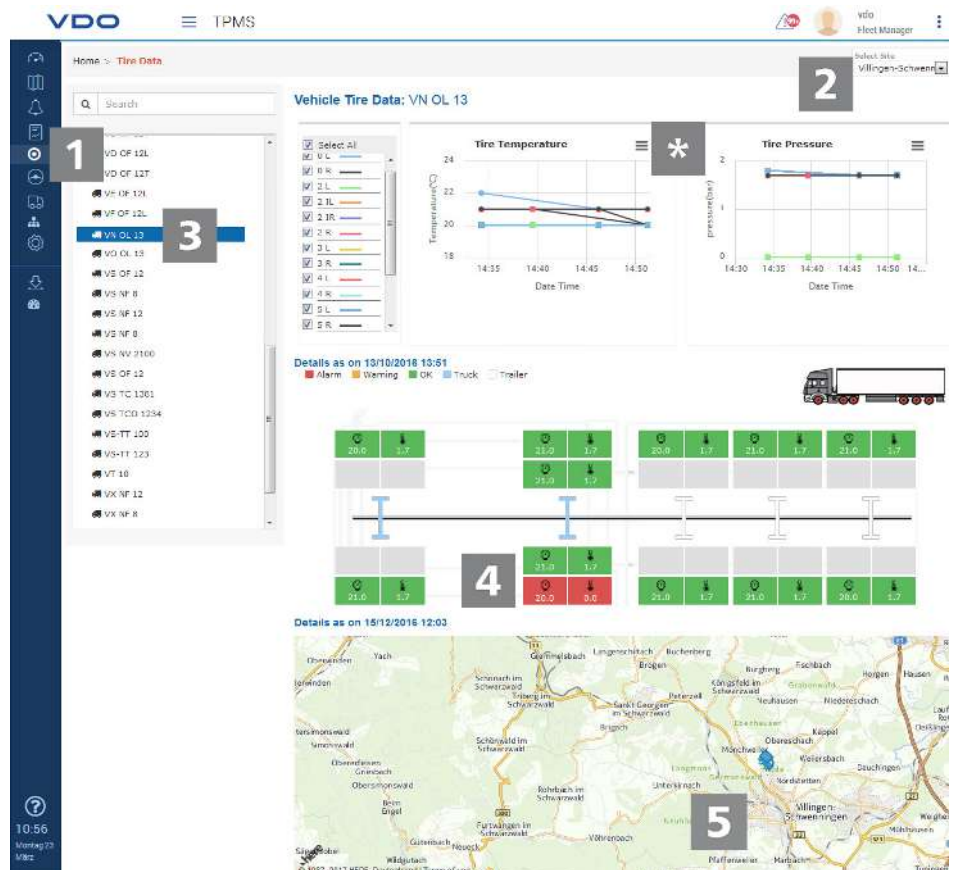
VDO TPMS

vdo
Fleet Manager

Home > Tire Data

Select Site
Villingen-Schwenn

Search

VD OF 12L
VD OF 12T
VF OF 12L
VF OF 12L
VN OL 13
VO OL 13
VS OF 12
VS NF 8
VS NF 12
VS NF 8
VS NV 2100
VS OF 12
VS TC 1301
VS TCO 1234
VS-TT 100
VS-TT 123
VT 10
VX NF 12
VX NF 8

1
2
3
4
5
*

Vehicle Tire Data: VN OL 13

Select All
0 L
0 R
2 L
2 1L
2 1R
2 R
3 L
3 R
4 L
4 R
5 L
5 R

Tire Temperature
24
22
20
18
Temperature(°C)
14:35 14:40 14:45 14:50
Date Time

Tire Pressure
2
1
0
pressure(bar)
14:30 14:35 14:40 14:45 14:50 14...
Date Time

Details as on 13/10/2016 13:51
Alarm Warning OK Truck Trailer

20.0 1.7
21.0 1.7
21.0 1.7
20.0 1.7
21.0 1.7
21.0 1.7
21.0 1.7
21.0 1.7
21.0 1.7
21.0 1.7
20.0 0.0
21.0 1.7
21.0 1.7
21.0 1.7
20.0 1.7

Details as on 15/12/2016 12:03

Yach
Gaimersbach
Langenschiltach
Buchenberg
Brogen
Burgberg
Fischbach
Horgen
Hausen
Schonach im Schwarzwald
Triberg im Schwarzwald
Königsfeld im Schwarzwald
Peterzell
Sankt Georgen im Schwarzwald
Neuhausen
Niedereschach
Brigach
Simonswald
Schönwald im Schwarzwald
Mönchweiler
Obereschach
Kappel
Obersimonswald
Weilersbach
Dauchingen
Nordstetten
Unterkirnach
Rohrbach im Schwarzwald
Furtwangen im Schwarzwald
Villingen-Schwenningen
Vöhrenbach
Gütenbach
Neueck
Wildgutach
Pfaffenweiler
Marbach

10:56
Montag 23
März